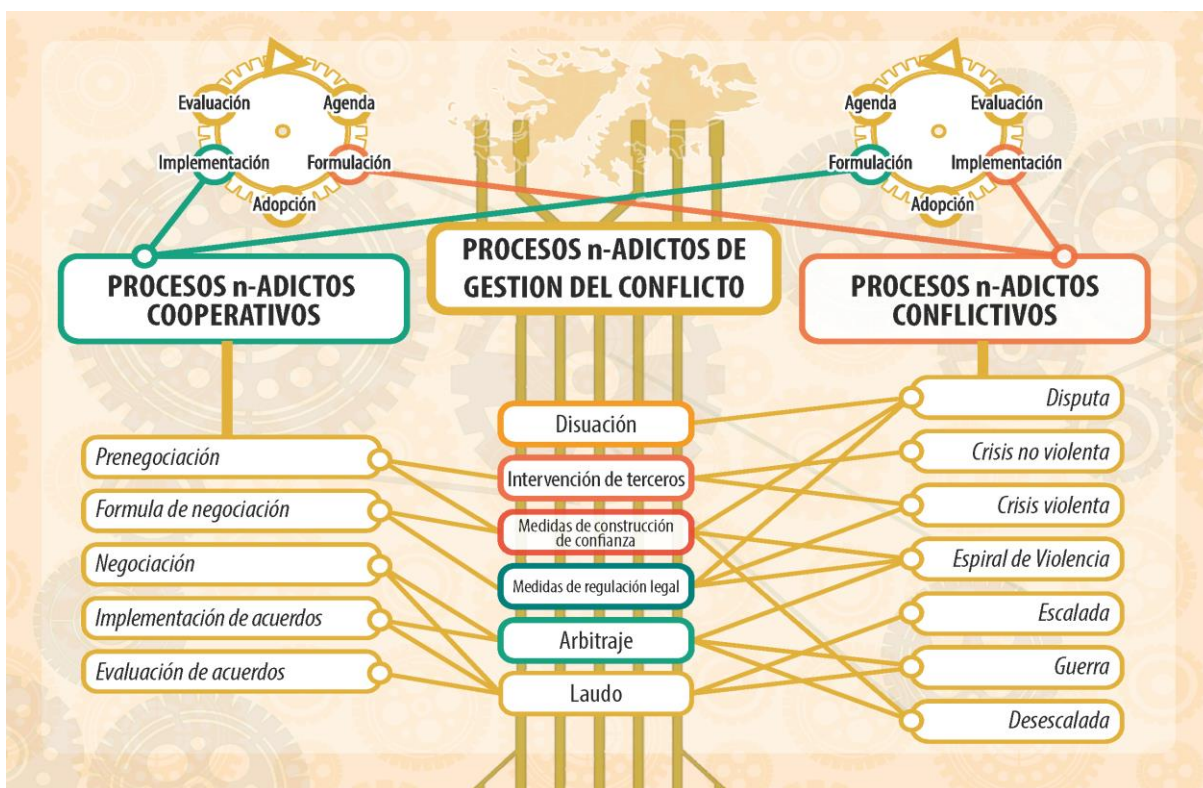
Evaluación
Agenda
Implementación
Formulación
Adopción

Agenda
Evaluación
Formulación
Implementación
Adopción

PROCESOS n-ADICTOS COOPERATIVOS

PROCESOS n-ADICTOS DE GESTION DEL CONFLICTO

PROCESOS n-ADICTOS CONFLICTIVOS

Prenegociación
Formula de negociación
Negociación
Implementación de acuerdos
Evaluación de acuerdos

Disuación
Intervención de terceros
Medidas de construcción de confianza
Medidas de regulación legal
Arbitraje
Laudo

Disputa
Crisis no violenta
Crisis violenta
Espiral de Violencia
Escalada
Guerra
Desescalada